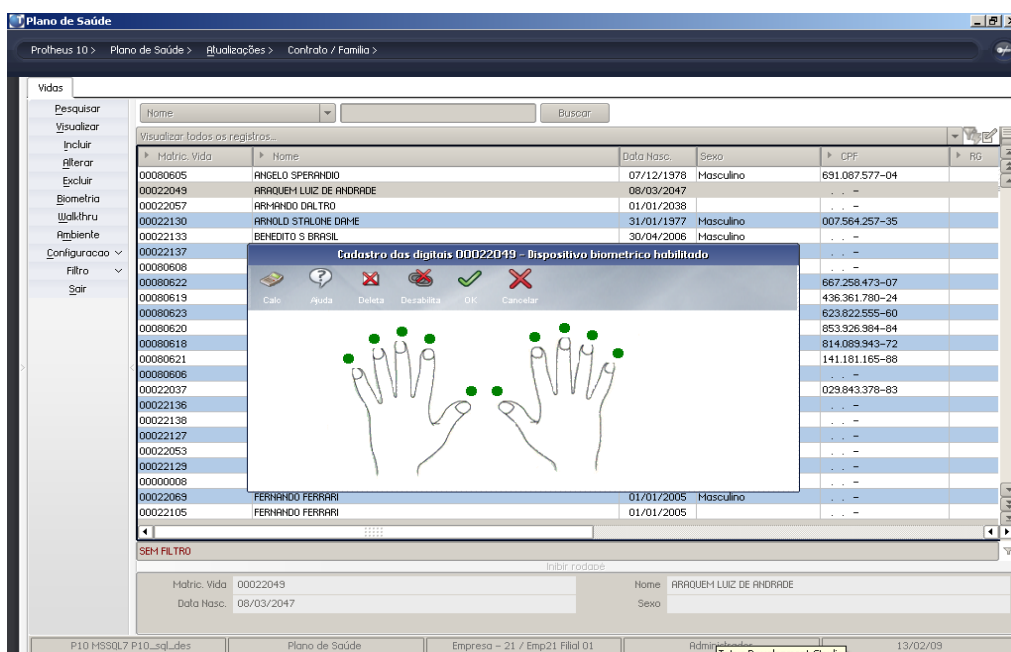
Plano de Saúde

Protheus 10 > Plano de Saúde > Atualizações > Contrato / Familia >

Vidas

Pesquisar
Visualizar
Incluir
Alterar
Excluir
Biometria
Walkthru
Ambiente
Configuracao
Filtro
Sair

Nome
Buscar

Visualizar todos os registros...

| Matric. Vida | Nome | Data Nasc. | Sexo | CPF | RG |
|---|---|---|---|---|---|
| 00080605 | ANGELO SPERANDIO | 07/12/1978 | Masculino | 691.087.577-04 | |
| 00022049 | ARAQUEM LUIZ DE ANDRADE | 08/03/2047 | | | |
| 00022057 | ARMANDO DALTRO | 01/01/2038 | | . . - | |
| 00022130 | ARNOLD STALONE DAME | 31/01/1977 | Masculino | 007.564.257-35 | |
| 00022133 | BENEDITO S BRASIL | 30/04/2006 | Masculino | . . - | |
| 00022137 | | | | . . - | |
| 00080608 | | | | . . - | |
| 00080622 | | | | 667.258.473-07 | |
| 00080619 | | | | 436.361.780-24 | |
| 00080623 | | | | 623.822.555-60 | |
| 00080620 | | | | 853.926.984-84 | |
| 00080618 | | | | 814.089.943-72 | |
| 00080621 | | | | 141.181.165-88 | |
| 00080606 | | | | . . - | |
| 00022037 | | | | 029.843.378-83 | |
| 00022136 | | | | . . - | |
| 00022138 | | | | . . - | |
| 00022127 | | | | . . - | |
| 00022053 | | | | . . - | |
| 00022129 | | | | . . - | |
| 00000008 | | | | . . - | |
| 00022069 | FERNANDO FERRARI | 01/01/2005 | Masculino | . . - | |
| 00022105 | FERNANDO FERRARI | 01/01/2005 | | . . - | |

Cadastro das digitais 00022049 - Dispositivo biometrico habilitado

Calc Ajuda Deleta Desabilita OK Cancelar

SEM FILTRO

Inibir rodapé

Matric. Vida 00022049
Nome ARAQUEM LUIZ DE ANDRADE
Data Nasc. 08/03/2047
Sexo

P10 MSSQL7 P10_sql_des | Plano de Saúde | Empresa - 21 / Emp21 Filial 01 | Administrador | 13/02/09